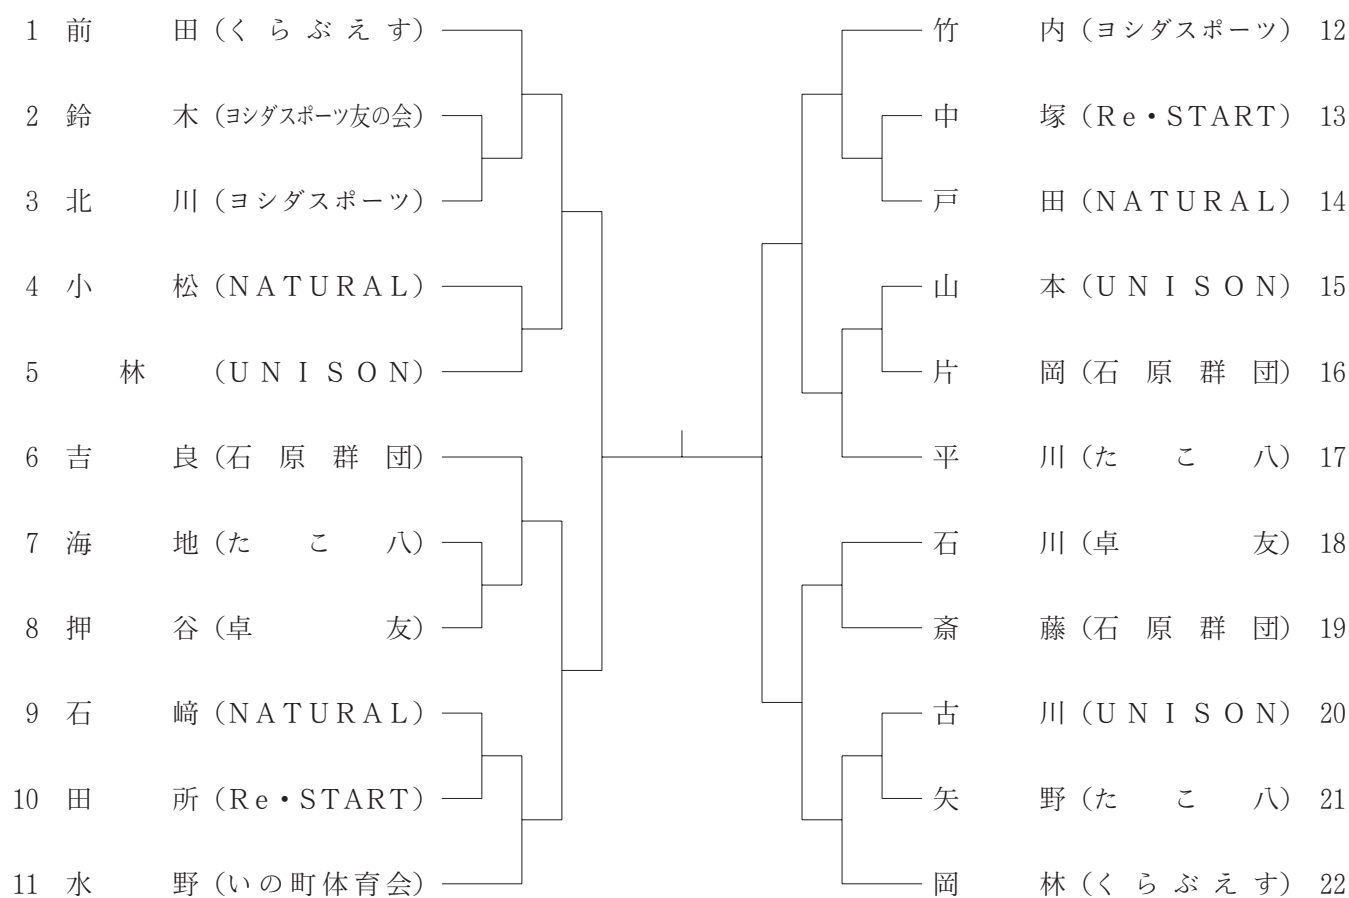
1 前 田（くらぶえす）
2 鈴 木（ヨシダスポーツ友の会）
3 北 川（ヨシダスポーツ）
4 小 松（NATURAL）
5 林（UNISON）
6 吉 良（石原群団）
7 海 地（たこ八）
8 押 谷（卓友）
9 石 﨑（NATURAL）
10 田 所（Re・START）
11 水 野（いの町体育会）

竹 内（ヨシダスポーツ） 12
中 塚（Re・START） 13
戸 田（NATURAL） 14
山 本（UNISON） 15
片 岡（石原群団） 16
平 川（たこ八） 17
石 川（卓友） 18
斎 藤（石原群団） 19
古 川（UNISON） 20
矢 野（たこ八） 21
岡 林（くらぶえす） 22